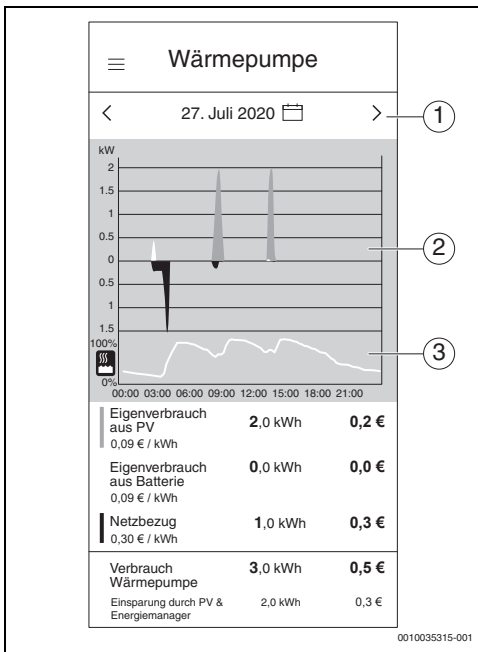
Wärmepumpe

27. Juli 2020

1

kW
2
1.5
1
0.5
0
0.5
1
1.5

2

100%
0%

3

00:00 03:00 06:00 09:00 12:00 15:00 18:00 21:00

| | | |
|---|---|---|
| Eigenverbrauch aus PV 0,09 € / kWh | **2**,0 kWh | **0,2 €** |
| Eigenverbrauch aus Batterie 0,09 € / kWh | **0**,0 kWh | **0,0 €** |
| Netzbezug 0,30 € / kWh | **1**,0 kWh | **0,3 €** |
| Verbrauch Wärmepumpe | **3**,0 kWh | **0,5 €** |
| Einsparung durch PV & Energiemanager | 2,0 kWh | 0,3 € |

0010035315-001